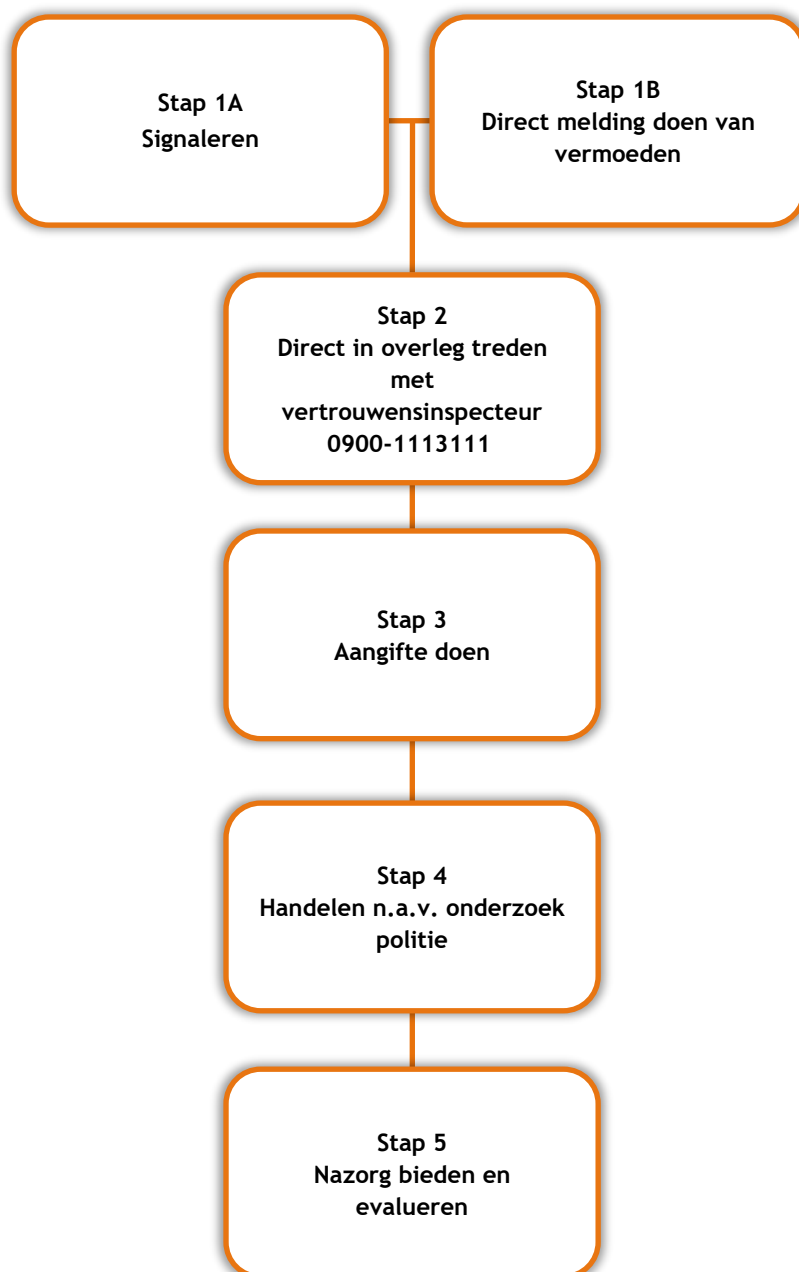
Stap 1A
Signaleren

Stap 1B
Direct melding doen van vermoeden

Stap 2
Direct in overleg treden met vertrouwensinspecteur
0900-1113111

Stap 3
Aangifte doen

Stap 4
Handelen n.a.v. onderzoek politie

Stap 5
Nazorg bieden en evalueren